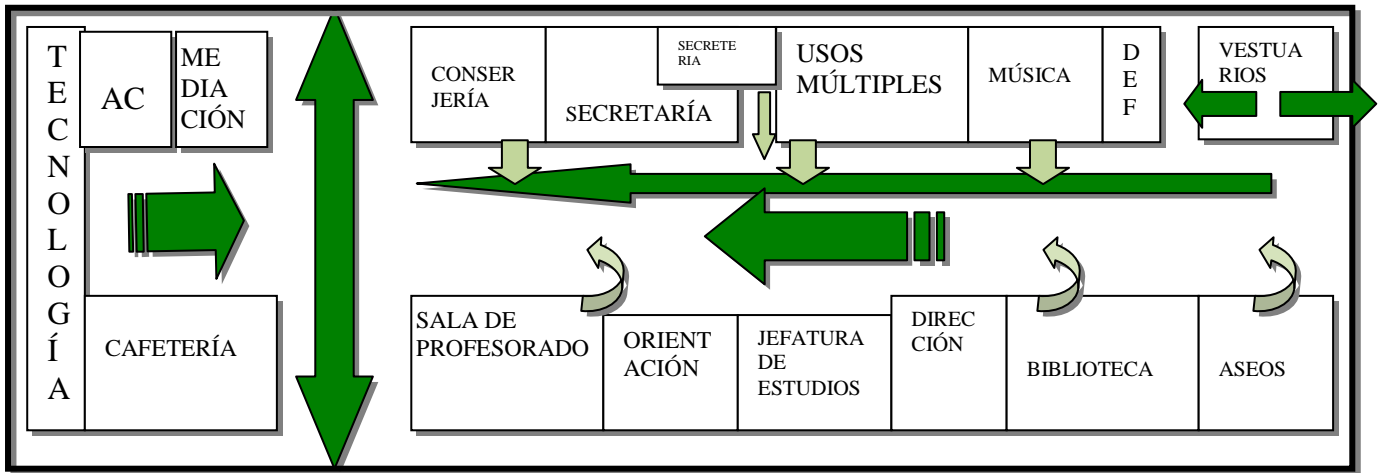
TECNOLOGÍA

AC

MEDIACIÓN

CAFETERÍA

CONSERJERÍA

SECRETARÍA

SECRETERIA

USOS MÚLTIPLES

MÚSICA

DEF

VESTUARIOS

SALA DE PROFESORADO

ORIENTACIÓN

JEFATURA DE ESTUDIOS

DIRECCIÓN

BIBLIOTECA

ASEOS